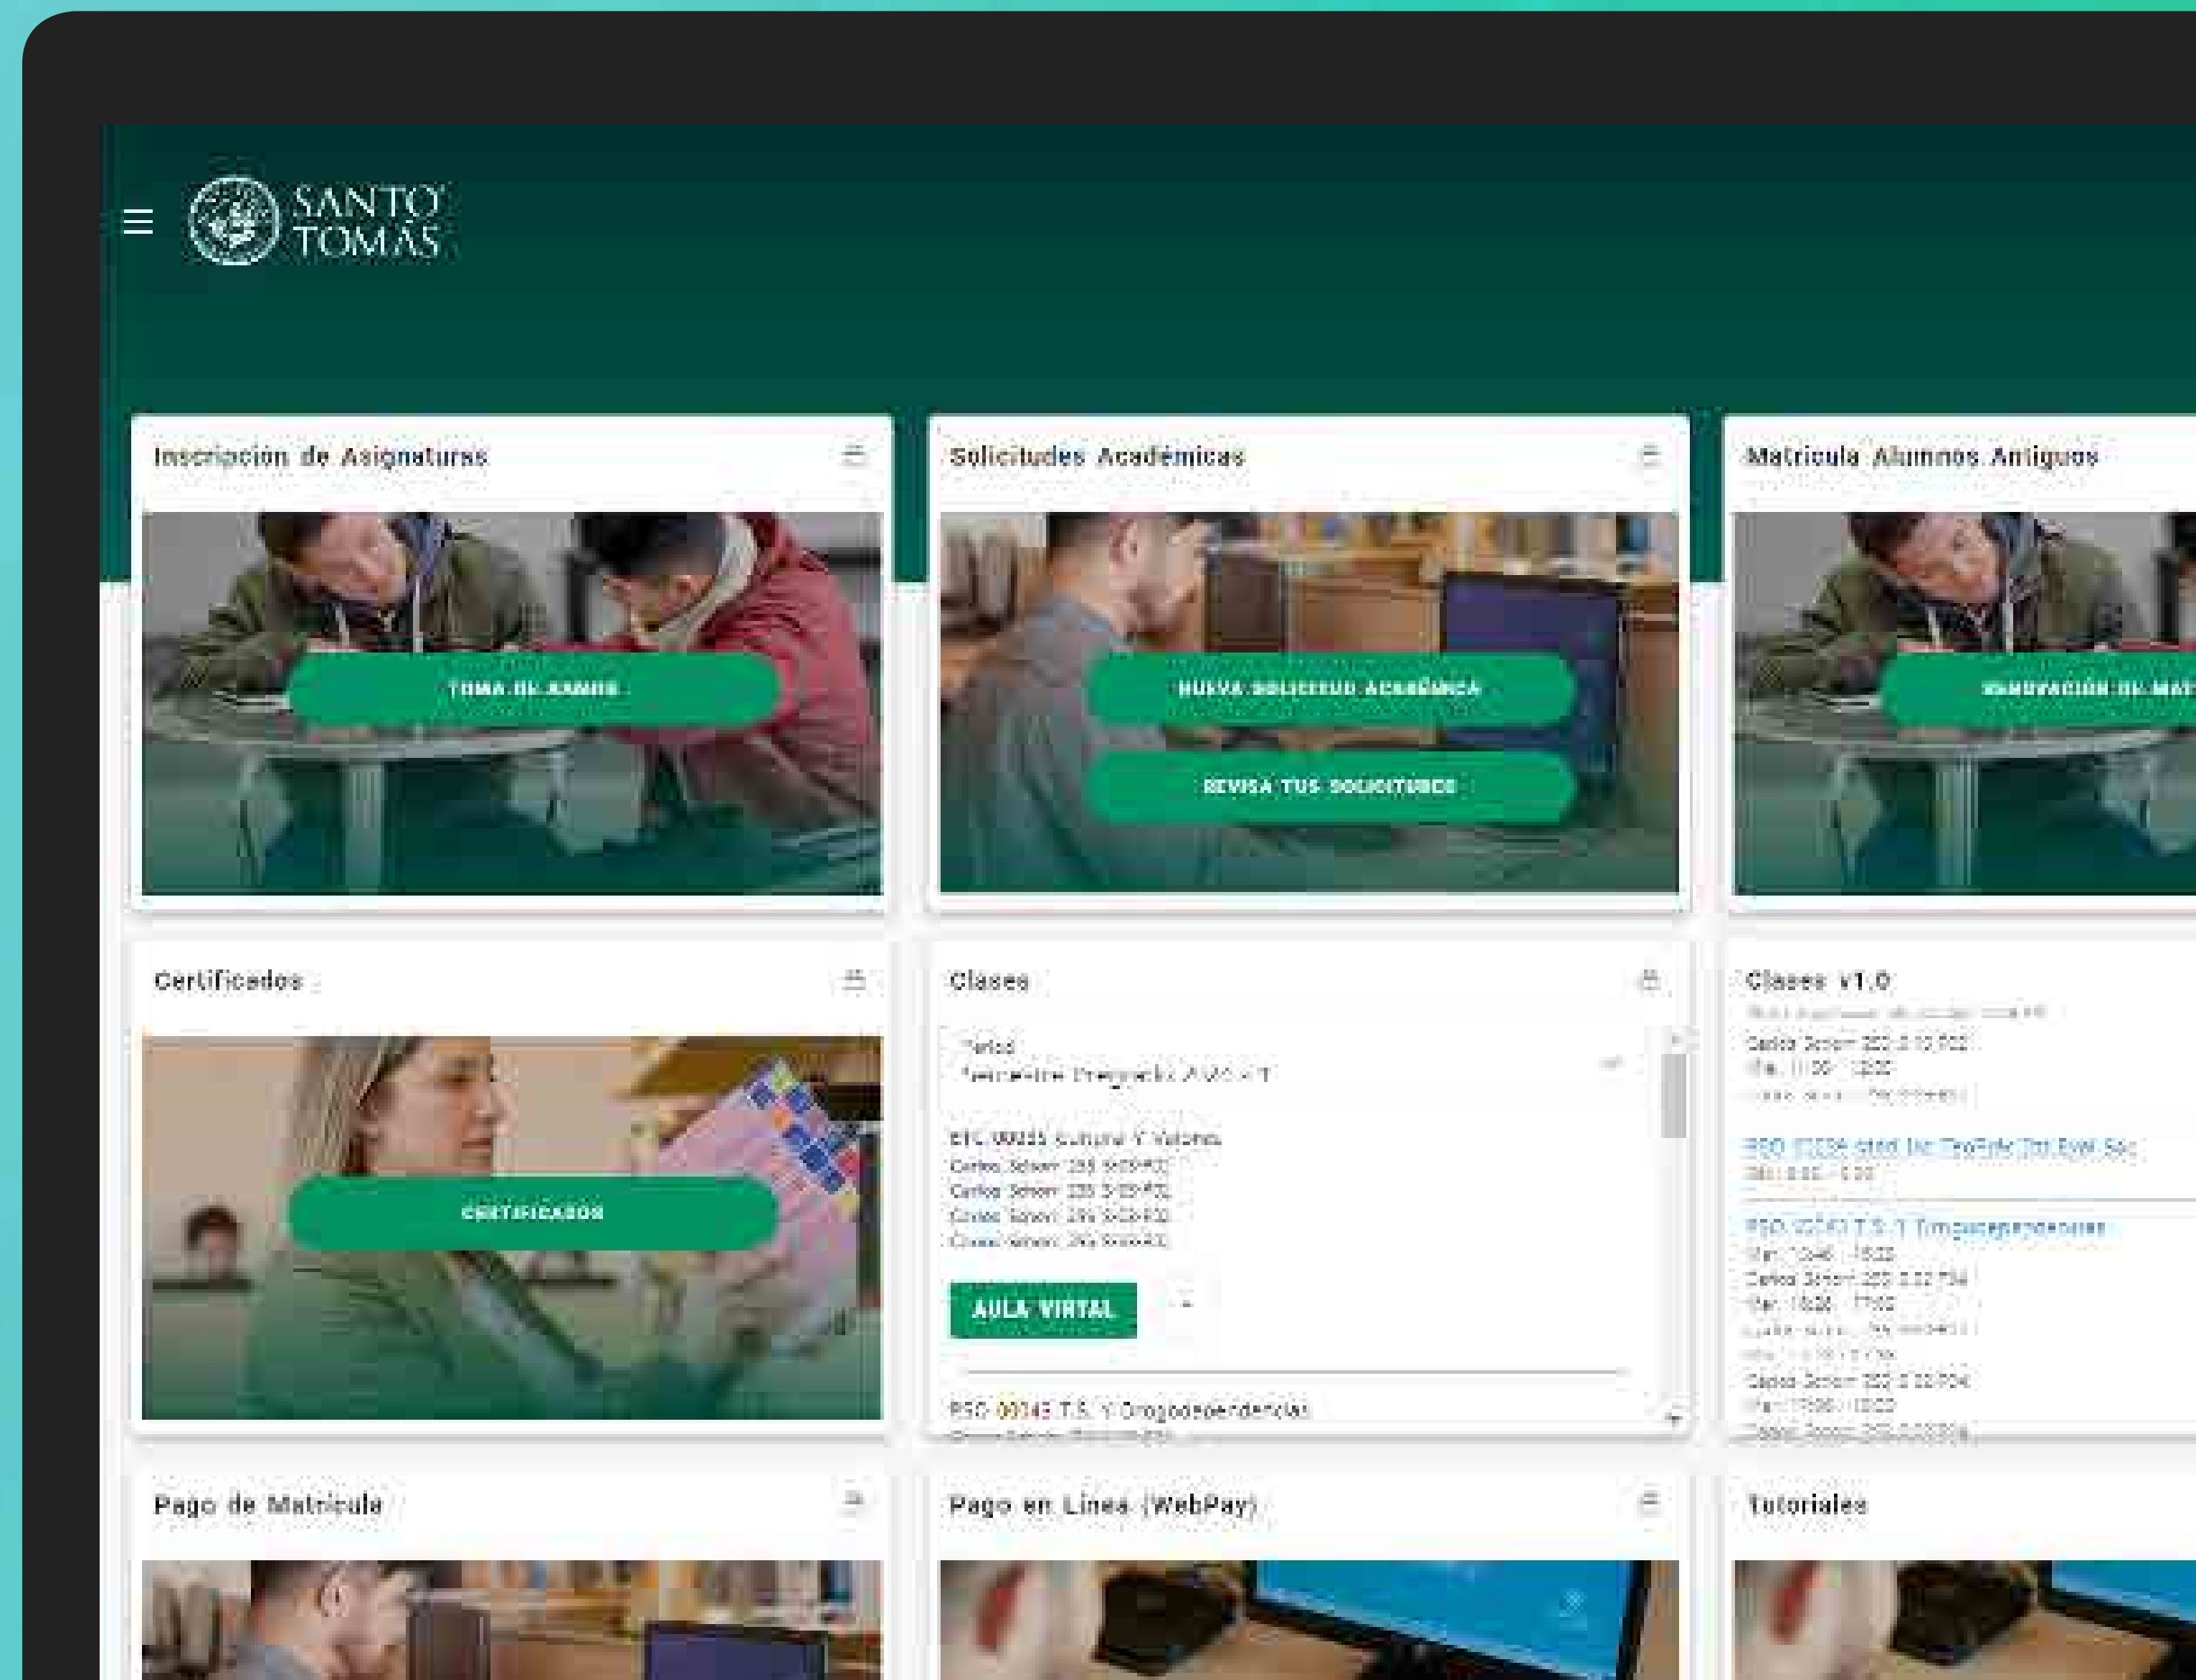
SANTO TOMÁS

Inscripción de Asignaturas

TOMA DE RAMOS

Solicitudes Académicas

NUEVA SOLICITUD ACADÉMICA

REVISA TUS SOLICITUDES

Matricula Alumnos Antiguos

RENOVACIÓN DE MAT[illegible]

Certificados

CERTIFICADOS

Clases

Período
Semestre Pregrado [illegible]

EFC 00035 Cultura Y Valores
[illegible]
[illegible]
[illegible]
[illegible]

AULA VIRTUAL

BSO 00045 T.S. Y Drogodependencias

Clases v1.0

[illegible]

BSO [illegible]

BSO 00045 T.S. Y Drogodependencias

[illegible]

Pago de Matrícula

Pago en Línea (WebPay)

Tutoriales